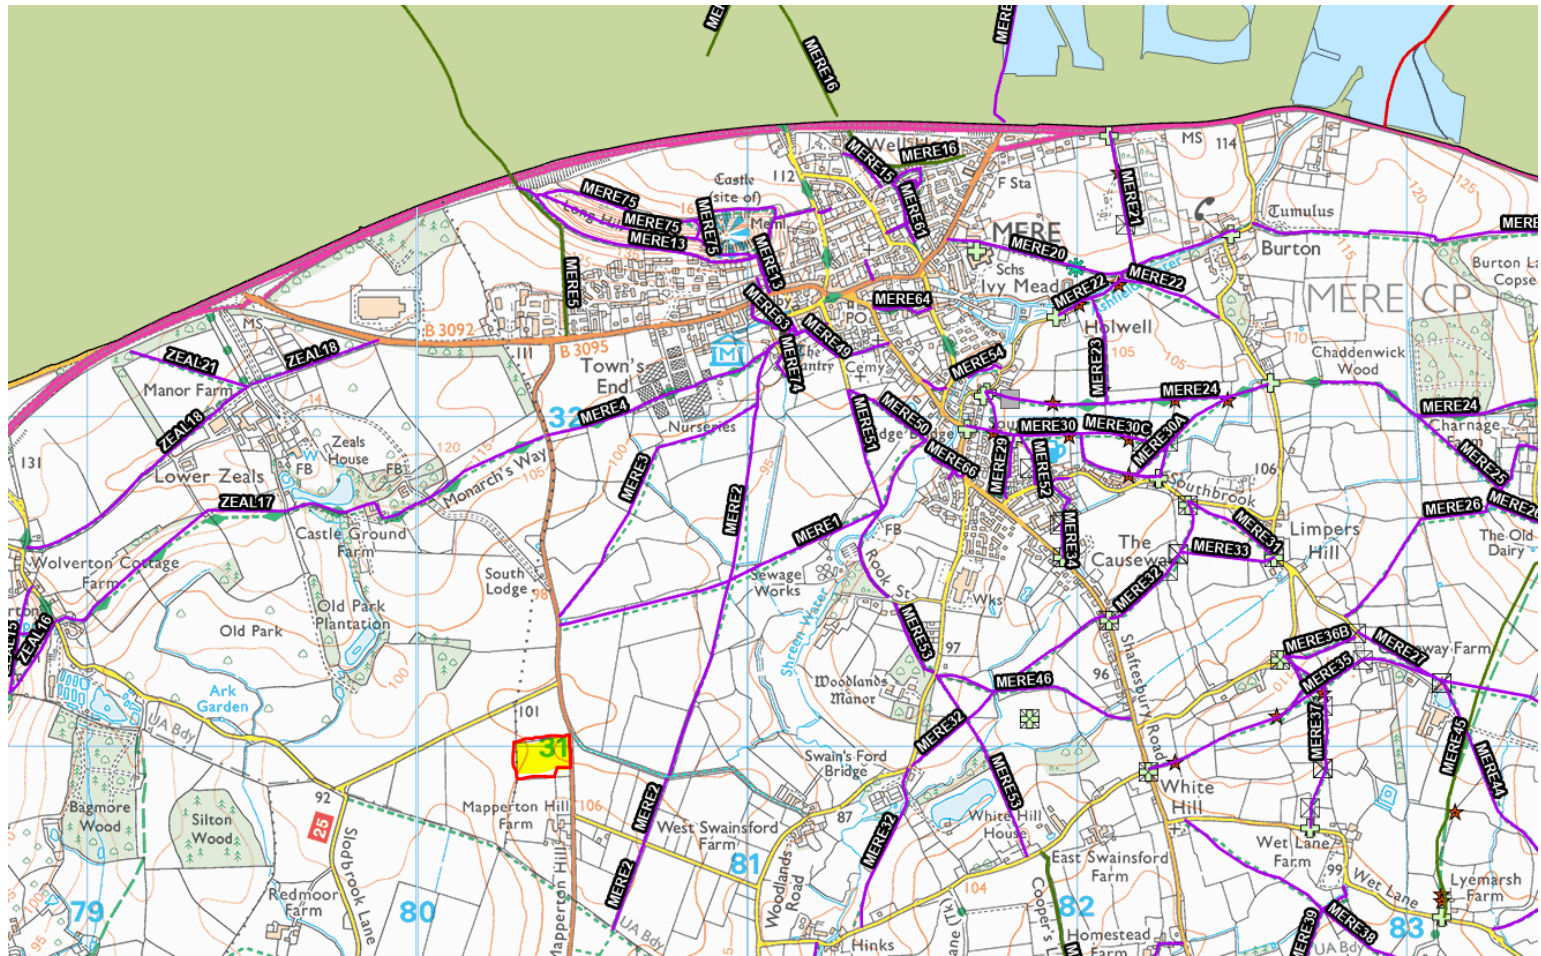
MERE16
MERE
MS 114
MERE15 MERE16
Wells
Castle (site of)
112
F Sta
MERE75
MERE75
MERE13
MERE75
MERE13
MERE61
MERE21
Tumulus
Burton
MERE20
MERE
Schs
Ivy Mead
MERE22
MERE22
Burton La Copse
MERE CP
MERE5
MERE64
MS
B 3092
B 3095
MERE63
PO
Holwell
105
Chaddenwick Wood
ZEAL21
ZEAL18
Manor Farm
Town's End
MERE49
MERE74
Cemy
MERE54
MERE23
110
MERE24
MERE24
32
MERE4
Nurseries
MERE51
MERE50
MERE30
MERE30C
MERE30A
Charnage Farm
ZEAL18
131
Zeals House
FB
FB
120
Lower Zeals
Monarch's Way
105
100
MERE3
MERE66
MERE29
MERE52
106
Southbrook
MERE25
ZEAL17
Castle Ground Farm
MERE2
MERE1
FB
MERE34
The Causeway
MERE37
MERE26
Limpers Hill
MERE26
The Old Dairy
Wolverton Cottage Farm
South Lodge
Sewage Works
MERE33
MERE32
ZEAL16
Old Park
Old Park Plantation
Rook St
Wks
Shreen Water
MERE53
97
MERE36B
MERE27
way Farm
Ark Garden
100
Woodlands Manor
MERE46
96
MERE35
UA Bdy
101
31
MERE32
Swain's Ford Bridge
Shaftesbury Road
White Hill
MERE37
MERE45
MERE44
Bagmore Wood
Silton Wood
92
25
Mapperton Hill Farm
106
MERE2
West Swainsford Farm
87
MERE33
White Hill House
MERE32
81
East Swainsford Farm
Wet Lane Farm
99
Wet Lane
Lyemarsh Farm
79
Redmoor Farm
Slodbrook Lane
80
MERE2
Mapperton Hill
UA Bdy
Woodlands Road
104
Cooper's
82
Hinks
Homestead
MERE39
MERE38
UA Bdy
83